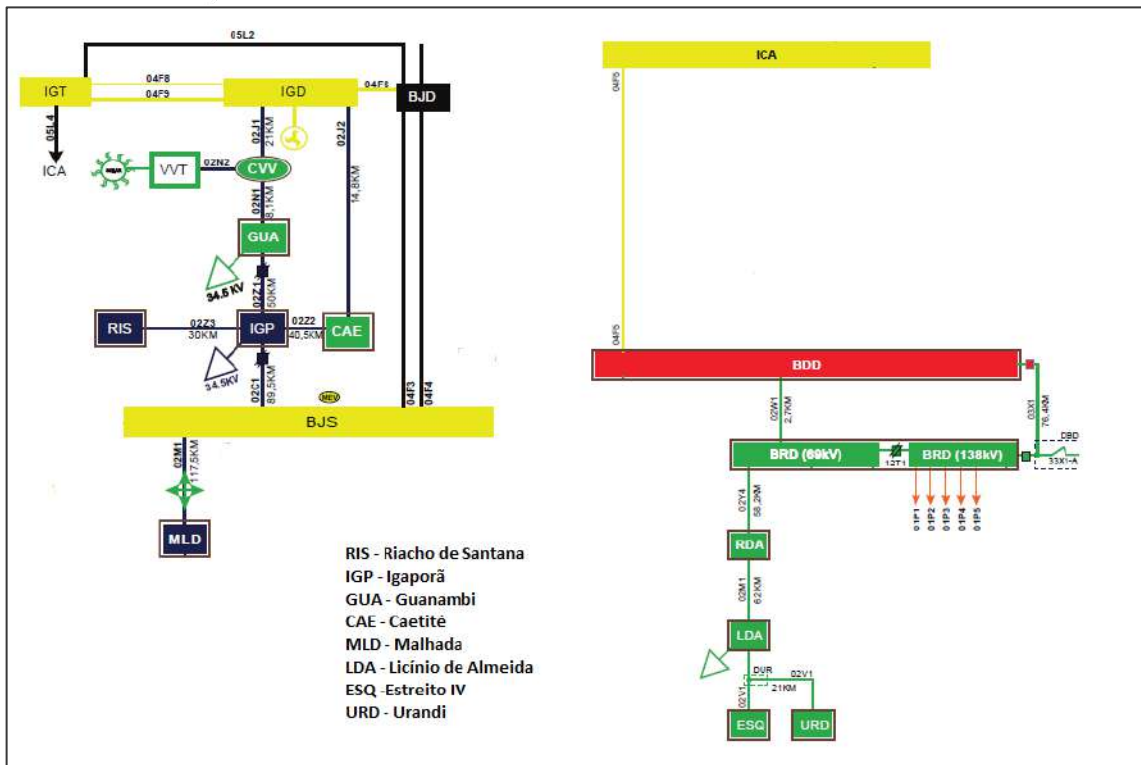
05L2

IGT

04F8

04F9

IGD

04F8

BJD

05L4

ICA

VVT

02N2

CVV

02J1
21KM

02J2
14,8KM

02N1
8,1KM

GUA

34,5 KV

02Z1
50KM

RIS

02Z3
30KM

IGP

02Z2
40,5KM

CAE

34,5KV

02C1
89,5KM

MEV

04F3

04F4

BJS

02M1
117,5KM

MLD

RIS - Riacho de Santana
IGP - Igaporã
GUA - Guanambi
CAE - Caetité
MLD - Malhada
LDA - Licínio de Almeida
ESQ -Estreito IV
URD - Urandi

ICA

04F5

04F5

BDD

02W1
2,7KM

03X1
76,4KM

DBD

BRD (69kV)

12T1

BRD (138kV)

33X1-A

01P1 01P2 01P3 01P4 01P5

02Y4
58,29KM

RDA

02M1
62KM

LDA

DUR

02V1

02V1
21KM

ESQ

URD